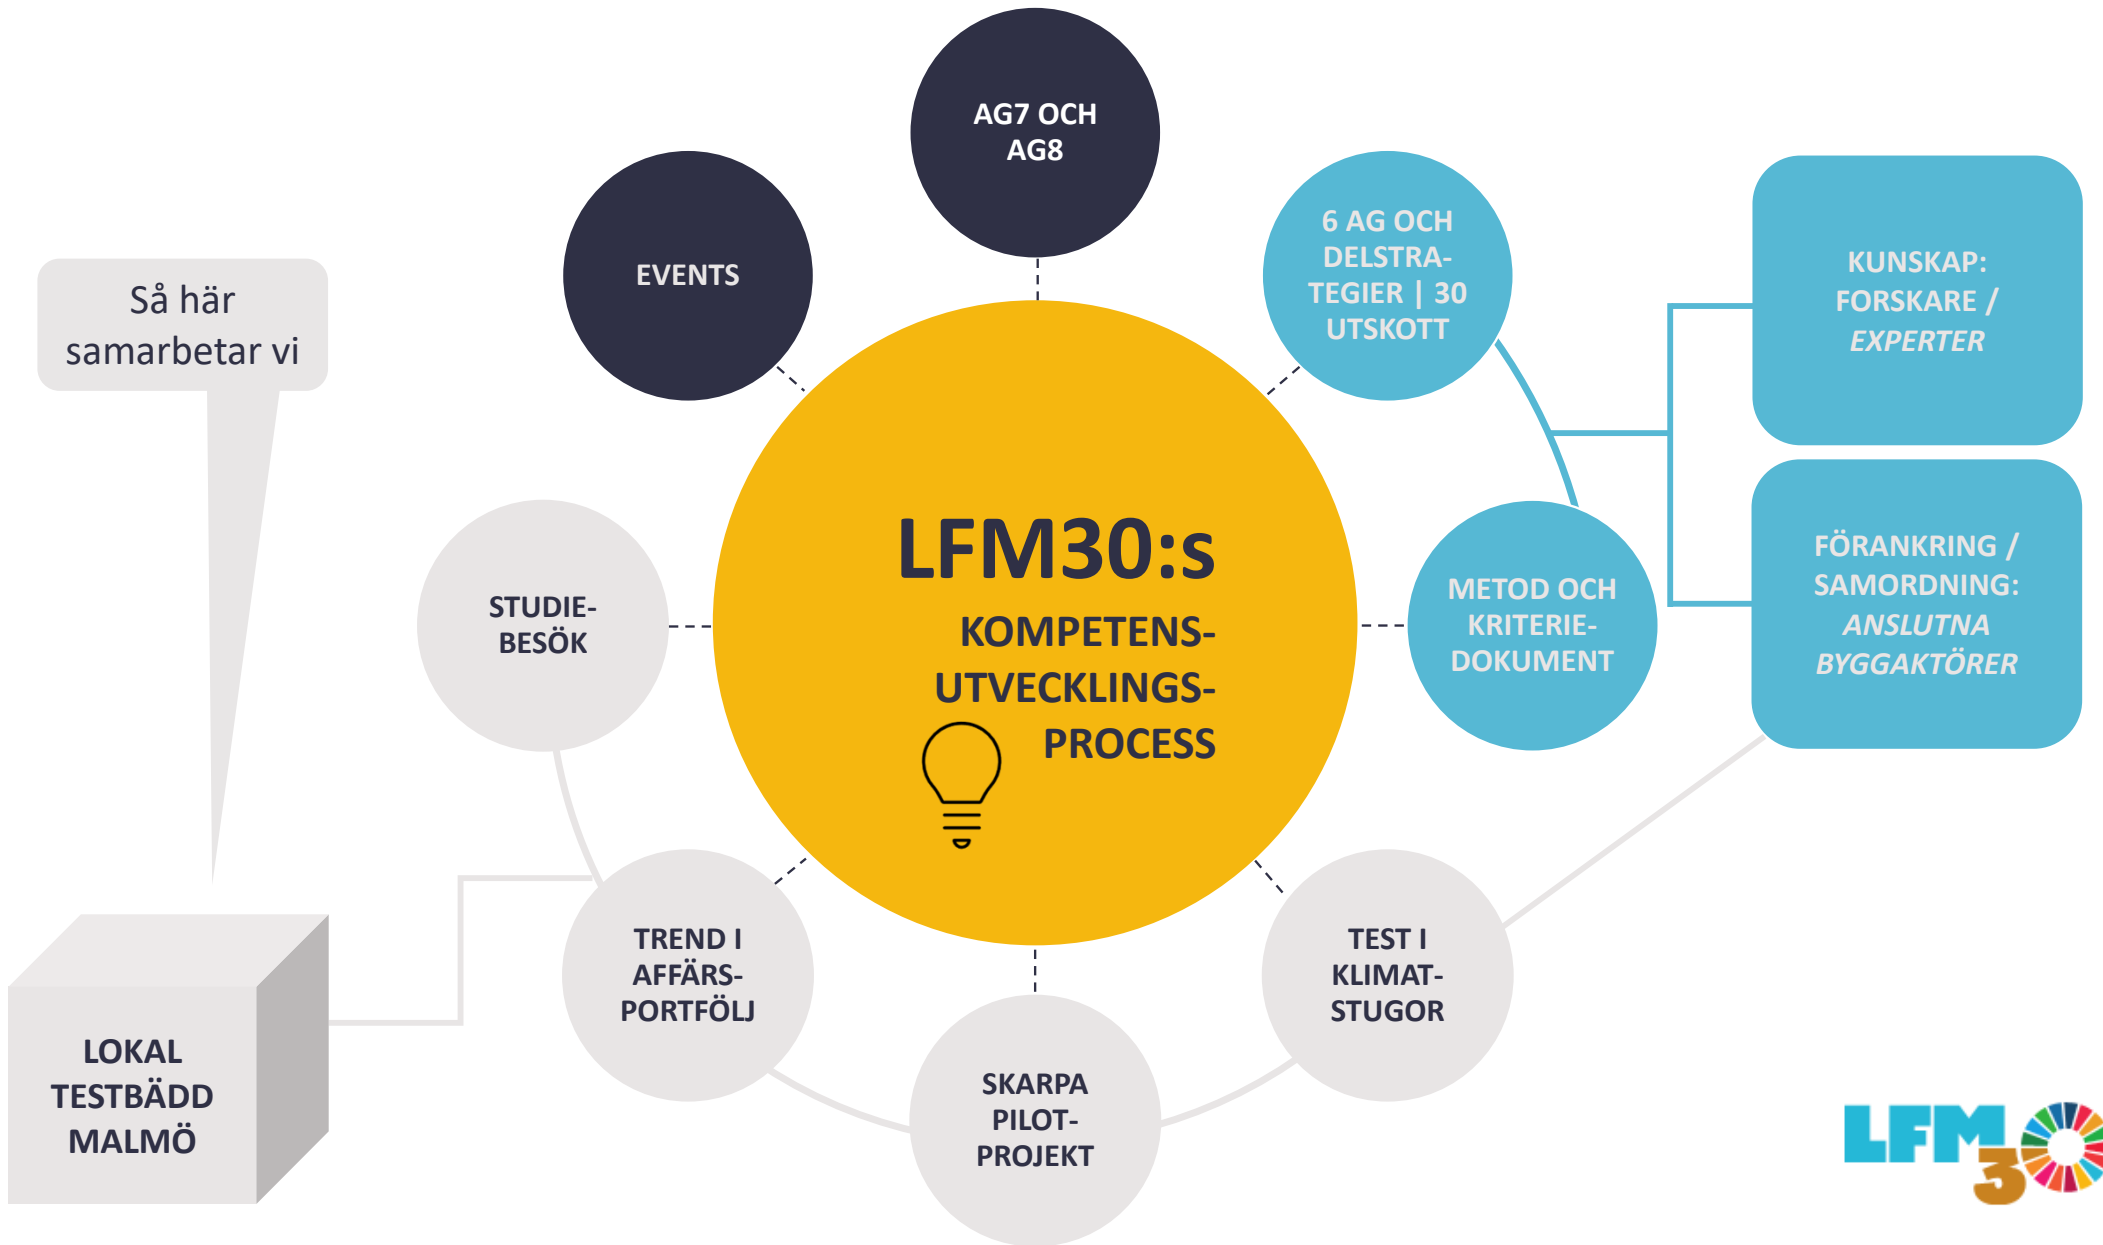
Så här samarbetar vi

EVENTS

AG7 OCH AG8

6 AG OCH DELSTRATEGIER | 30 UTSKOTT

KUNSKAP: FORSKARE / *EXPERTER*

FÖRANKRING / SAMORDNING: *ANSLUTNA BYGGAKTÖRER*

LFM30:s KOMPETENSUTVECKLINGSPROCESS

STUDIEBESÖK

METOD OCH KRITERIEDOKUMENT

TREND I AFFÄRSPORTFÖLJ

TEST I KLIMATSTUGOR

SKARPA PILOTPROJEKT

LOKAL TESTBÄDD MALMÖ

LFM30